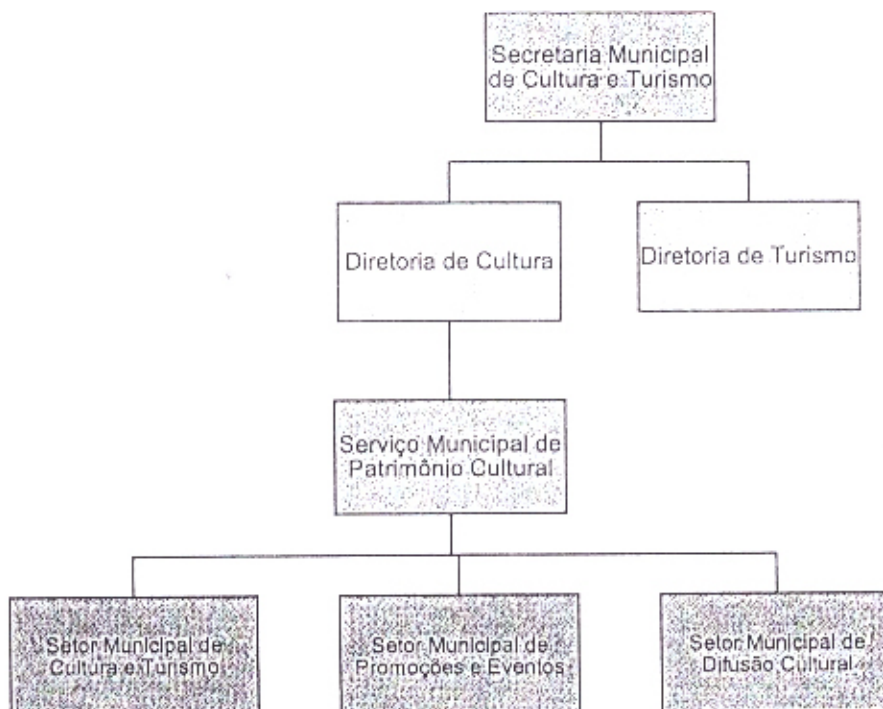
Secretaria Municipal de Cultura e Turismo

Diretoria de Cultura

Diretoria de Turismo

Serviço Municipal de Patrimônio Cultural

Setor Municipal de Cultura e Turismo

Setor Municipal de Promoções e Eventos

Setor Municipal de Difusão Cultural